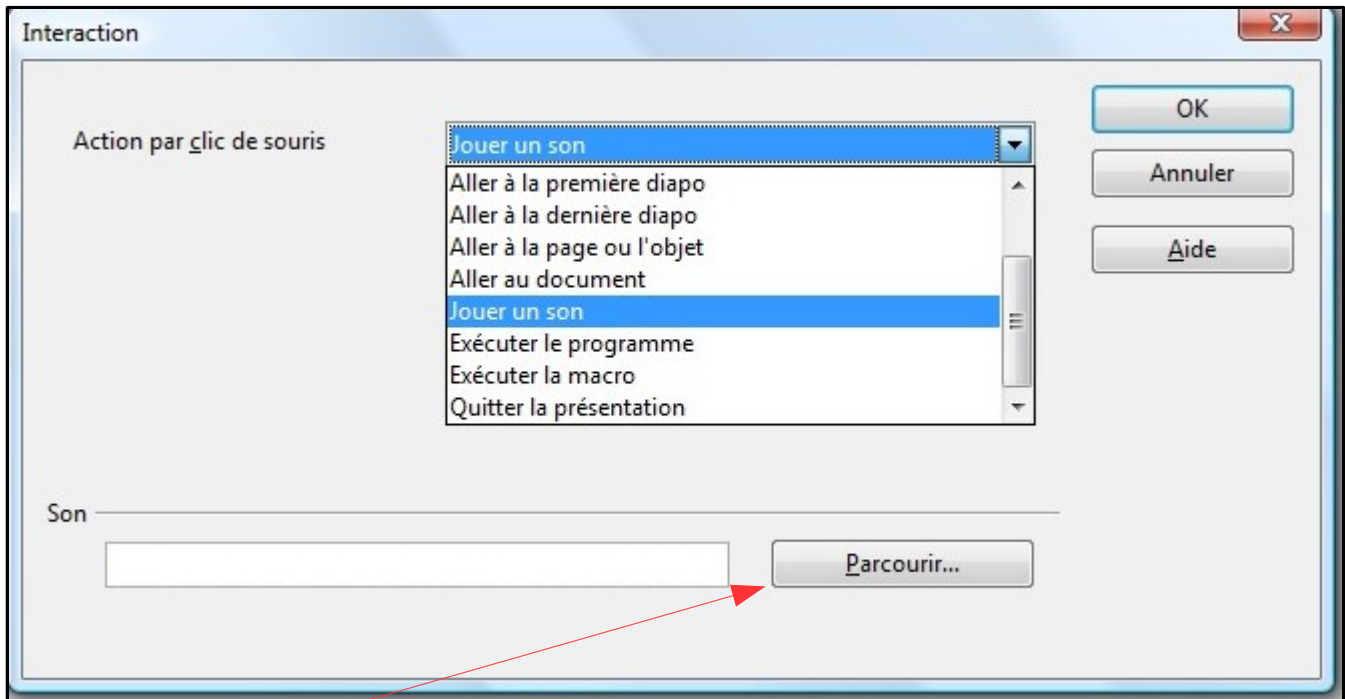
Interaction

Action par clic de souris

Jouer un son

Aller à la première diapo
Aller à la dernière diapo
Aller à la page ou l'objet
Aller au document
Jouer un son
Exécuter le programme
Exécuter la macro
Quitter la présentation

OK
Annuler
Aide

Son

Parcourir...